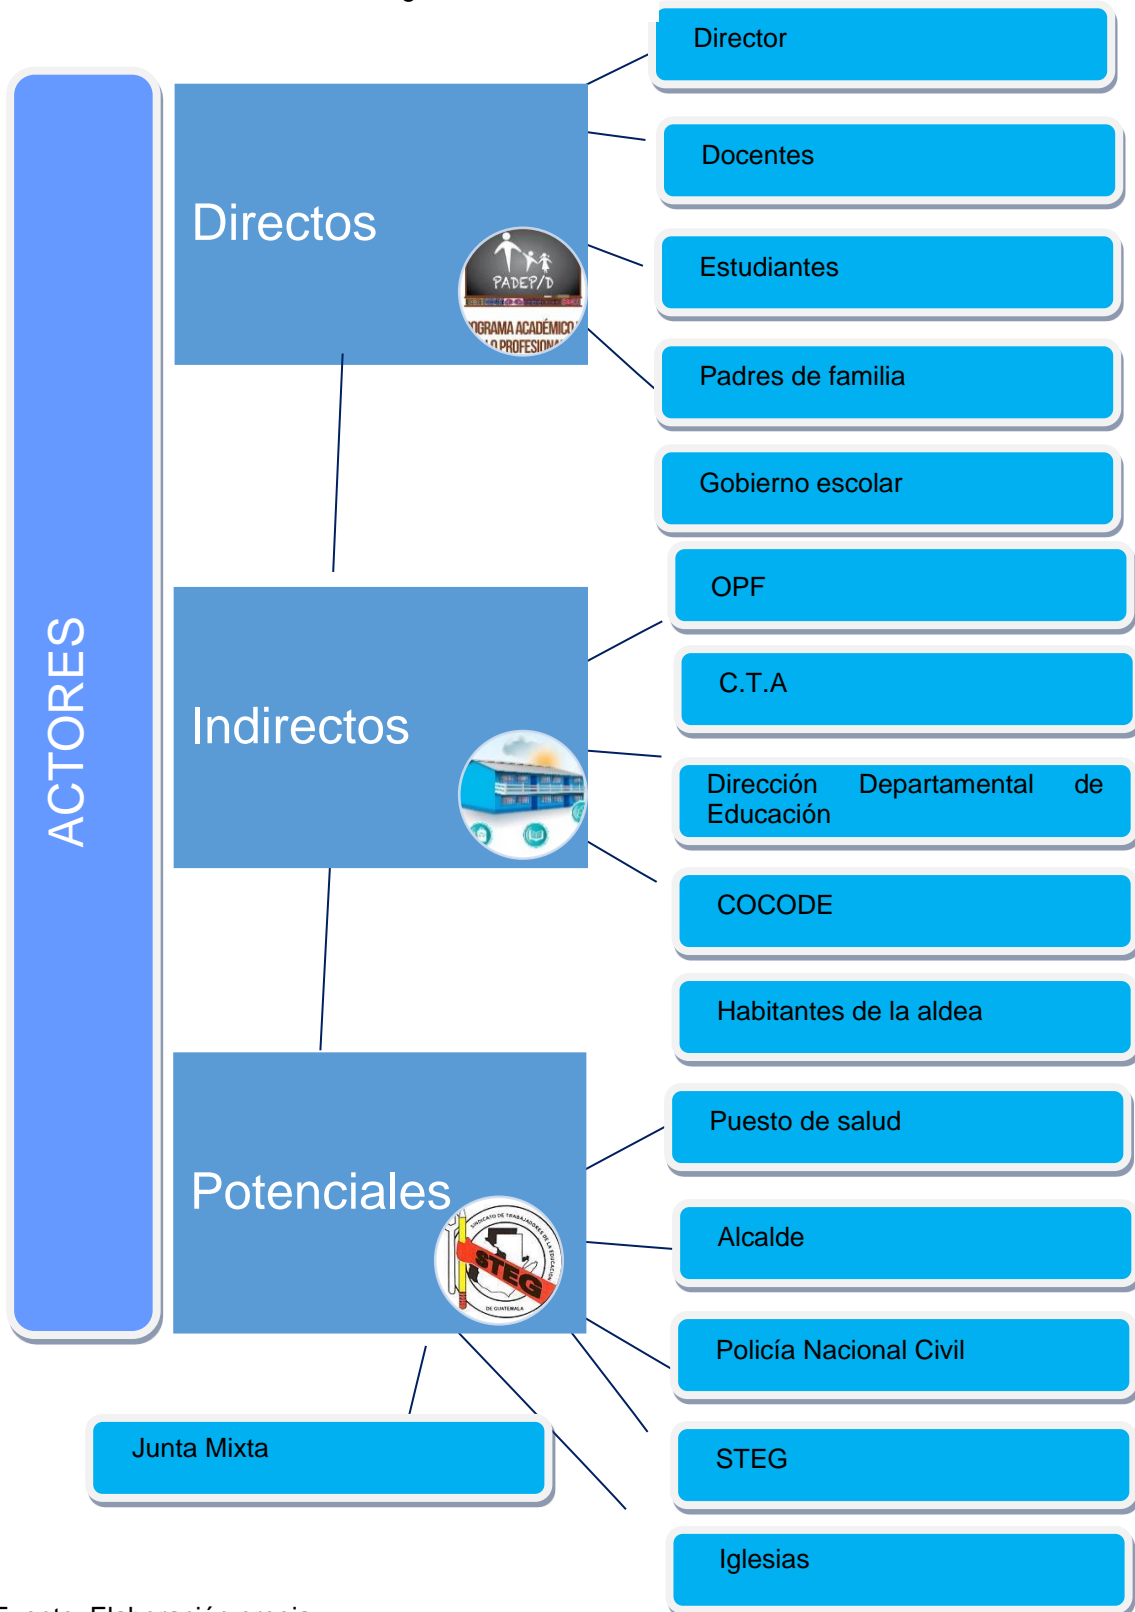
ACTORES

Directos

PADEP/D
PROGRAMA ACADÉMICO
PROFESIONAL

Director

Docentes

Estudiantes

Padres de familia

Gobierno escolar

Indirectos

OPF

C.T.A

Dirección Departamental de Educación

COCODE

Habitantes de la aldea

Potenciales

SINDICATO DE TRABAJADORES DE LA EDUCACIÓN DE GUATEMALA
STEG

Puesto de salud

Alcalde

Policía Nacional Civil

STEG

Iglesias

Junta Mixta

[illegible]